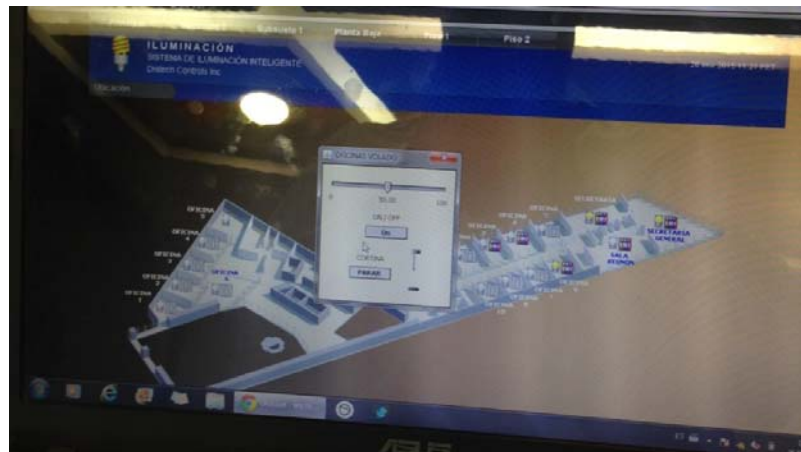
Subsuelo 1 Planta Baja Piso 1 Piso 2

ILUMINACIÓN
SISTEMA DE ILUMINACIÓN INTELIGENTE
Dratech Controls Inc.

Ubicación

OFICINAS VOLADO

0 50,00 100

ON / OFF

On

CORTINA

PARAR

OFICINA 3
OFICINA 4
OFICINA 5
OFICINA 6
OFICINA 2
OFICINA 1
OFICINA
OFICINA
OFICINA
SECRETARIA
SECRETARIA GENERAL
SALA REUNION
OFICINA
OFICINA
OFICINA

ASUS